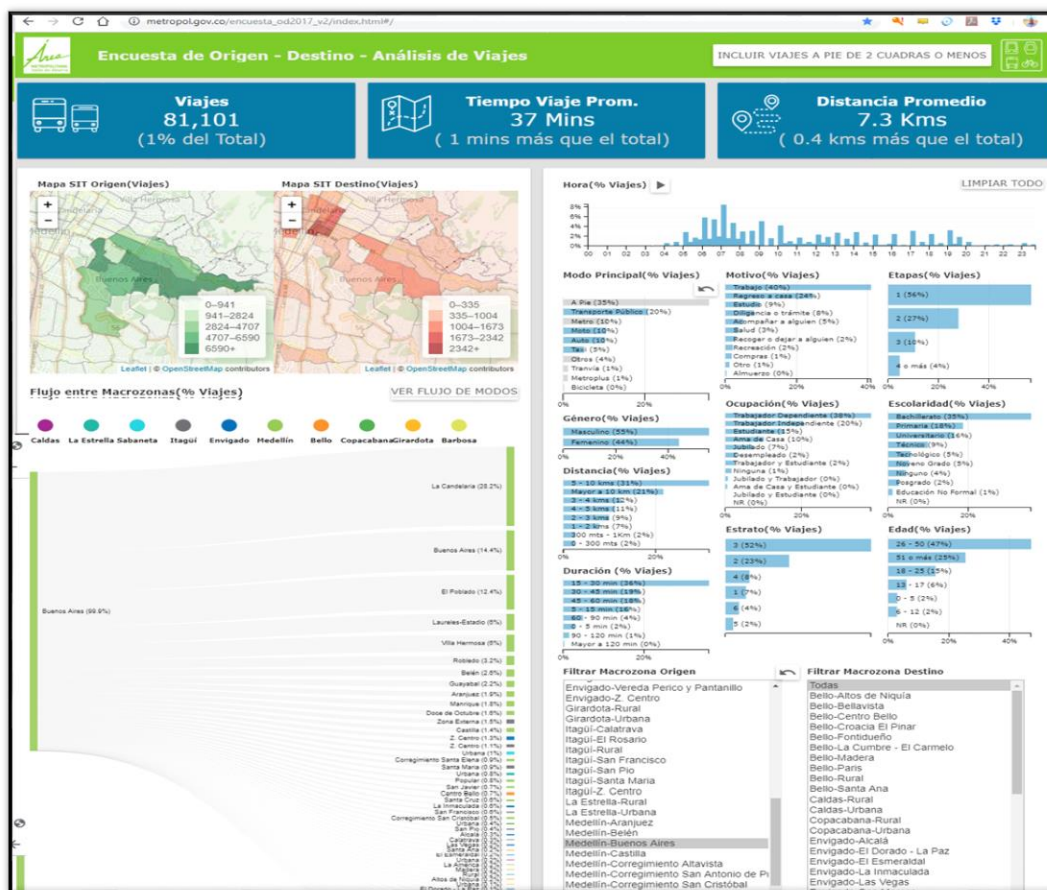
metropol.gov.co/encuesta_od2017_v2/index.html#/

Encuesta de Origen - Destino - Análisis de Viajes

INCLUIR VIAJES A PIE DE 2 CUADRAS O MENOS

Viajes
81,101
(1% del Total)

Tiempo Viaje Prom.
37 Mins
( 1 mins más que el total)

Distancia Promedio
7.3 Kms
( 0.4 kms más que el total)

Mapa SIT Origen(Viajes)

Buenos Aires

0–941
941–2824
2824–4707
4707–6590
6590+

Leaflet | © OpenStreetMap contributors

Mapa SIT Destino(Viajes)

0–335
335–1004
1004–1673
1673–2342
2342+

Leaflet | © OpenStreetMap contributors

Flujo entre Macrozonas(% Viajes)

VER FLUJO DE MODOS

Caldas La Estrella Sabaneta Itagüí Envigado Medellín Bello Copacabana Girardota Barbosa

Buenos Aires (99.9%)

La Candelaria (28.2%)
Buenos Aires (14.4%)
El Poblado (12.4%)
Laureles-Estadio (6%)
Villa Hermosa (6%)
Robledo (3.2%)
Belén (2.5%)
Guayabal (2.2%)
Aranjuez (1.9%)
Manrique (1.8%)
Doce de Octubre (1.6%)
Zona Externa (1.5%)
Castilla (1.4%)
Z. Centro (1.3%)
Z. Centro (1.1%)
Urbana (1%)
Corregimiento Santa Elena (0.9%)
Santa María (0.9%)
Urbana (0.9%)
Popular (0.8%)
San Javier (0.7%)
Centro Bello (0.7%)
Santa Cruz (0.6%)
La Inmaculada (0.6%)
San Francisco (0.6%)
Corregimiento San Cristóbal (0.5%)
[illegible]

Hora(% Viajes)

LIMPIAR TODO

8%
6%
4%
2%
0%
00 01 02 03 04 05 06 07 08 09 10 11 12 13 14 15 16 17 18 19 20 21 22 23

Modo Principal(% Viajes)
A Pie (35%)
Transporte Público (20%)
Metro (10%)
Moto (10%)
Auto (10%)
Taxi (5%)
Otros (4%)
Tranvía (1%)
Metroplus (1%)
Bicicleta (0%)
0% 20%

Motivo(% Viajes)
Trabajo (40%)
Regreso a casa (24%)
Estudio (9%)
Diligencia o trámite (8%)
Acompañar a alguien (5%)
Salud (3%)
Recoger o dejar a alguien (2%)
Recreación (2%)
Compras (1%)
Otro (1%)
Almuerzo (0%)
0% 20% 40%

Etapas(% Viajes)
1 (56%)
2 (27%)
3 (10%)
4 o más (4%)
0% 20% 40%

Género(% Viajes)
Masculino (55%)
Femenino (44%)
0% 20% 40%

Ocupación(% Viajes)
Trabajador Dependiente (38%)
Trabajador Independiente (20%)
Estudiante (15%)
Ama de Casa (10%)
Jubilado (7%)
Desempleado (2%)
Trabajador y Estudiante (2%)
Ninguna (1%)
Jubilado y Trabajador (0%)
Ama de Casa y Estudiante (0%)
Jubilado y Estudiante (0%)
NR (0%)
0% 20%

Escolaridad(% Viajes)
Bachillerato (35%)
Primaria (18%)
Universitario (16%)
Técnico (9%)
Tecnológico (5%)
Noveno Grado (5%)
Ninguno (4%)
Posgrado (2%)
Educación No Formal (1%)
0% 20%

Distancia(% Viajes)
5 - 10 km (31%)
Mayor a 10 km (21%)
3 - 4 kms (12%)
4 - 5 kms (11%)
2 - 3 kms (9%)
1 - 2 kms (7%)
300 mts - 1Km (2%)
0 - 300 mts (2%)
0% 20%

Estrato(% Viajes)
3 (52%)
2 (23%)
4 (8%)
1 (7%)
6 (4%)
5 (2%)

Edad(% Viajes)
26 - 50 (47%)
51 o más (25%)
18 - 25 (15%)
13 - 17 (6%)
0 - 5 (2%)
6 - 12 (2%)
NR (0%)
0% 20% 40%

Duración (% Viajes)
15 - 30 min (36%)
30 - 45 min (19%)
45 - 60 min (18%)
5 - 15 min (16%)
60 - 90 min (4%)
0 - 5 min (2%)
90 - 120 min (1%)
Mayor a 120 min (0%)
0% 20%

Filtrar Macrozona Origen
Envigado-Vereda Perico y Pantanillo
Envigado-Z. Centro
Girardota-Rural
Girardota-Urbana
Itagüí-Calatrava
Itagüí-El Rosario
Itagüí-Rural
Itagüí-San Francisco
Itagüí-San Pio
Itagüí-Santa Maria
Itagüí-Z. Centro
La Estrella-Rural
La Estrella-Urbana
Medellín-Aranjuez
Medellín-Belén
Medellín-Buenos Aires
Medellín-Castilla
Medellín-Corregimiento Altavista
Medellín-Corregimiento San Antonio de Pı
Medellín-Corregimiento San Cristóbal

Filtrar Macrozona Destino
Todas
Bello-Altos de Niquía
Bello-Bellavista
Bello-Centro Bello
Bello-Croacia El Pinar
Bello-Fontidueño
Bello-La Cumbre - El Carmelo
Bello-Madera
Bello-Paris
Bello-Rural
Bello-Santa Ana
Caldas-Rural
Caldas-Urbana
Copacabana-Rural
Copacabana-Urbana
Envigado-Alcalá
Envigado-El Dorado - La Paz
Envigado-El Esmeraldal
Envigado-La Inmaculada
Envigado-Las Vegas